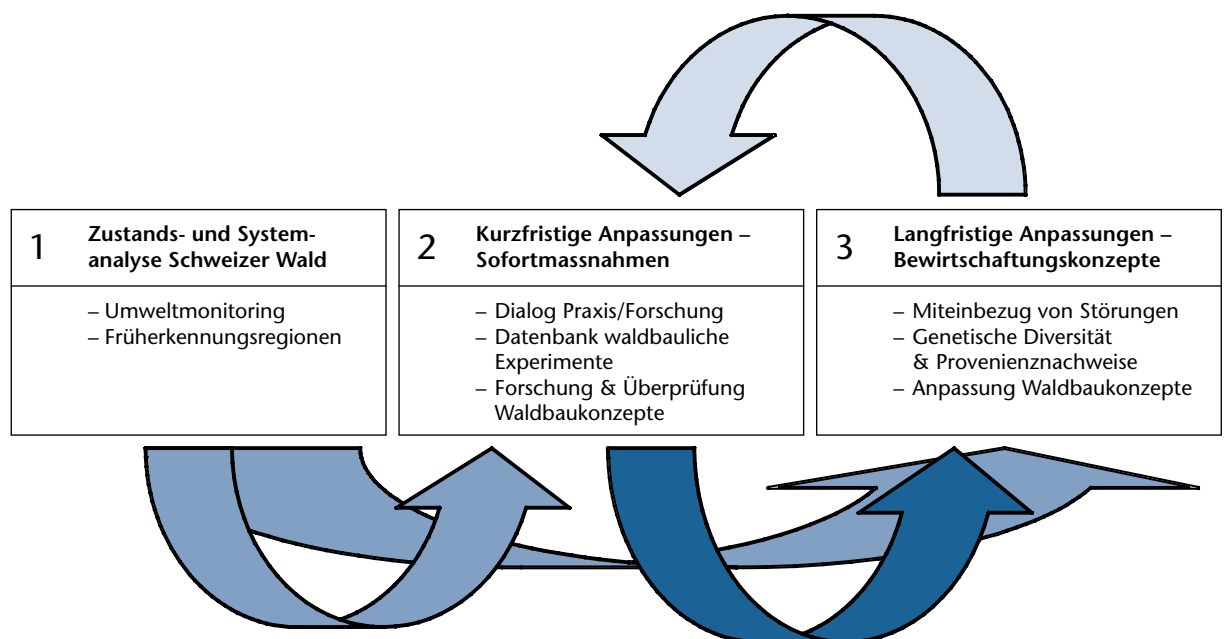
1 Zustands- und Systemanalyse Schweizer Wald

– Umweltmonitoring
– Früherkennungsregionen

2 Kurzfristige Anpassungen – Sofortmassnahmen

– Dialog Praxis/Forschung
– Datenbank waldbauliche Experimente
– Forschung & Überprüfung Waldbaukonzepte

3 Langfristige Anpassungen – Bewirtschaftungskonzepte

– Miteinbezug von Störungen
– Genetische Diversität & Provenienznachweise
– Anpassung Waldbaukonzepte